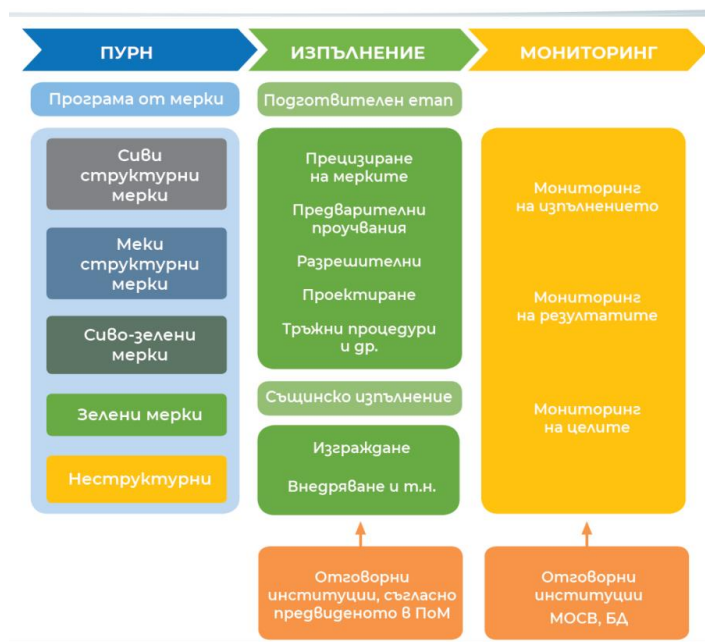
ПУРН

ИЗПЪЛНЕНИЕ

МОНИТОРИНГ

Програма от мерки

Сиви структурни мерки

Меки структурни мерки

Сиво-зелени мерки

Зелени мерки

Неструктурни

Подготвителен етап

Прецизиране на мерките

Предварителни проучвания

Разрешителни

Проектиране

Тръжни процедури и др.

Същинско изпълнение

Изграждане

Внедряване и т.н.

Отговорни институции, съгласно предвиденото в ПоМ

Мониторинг на изпълнението

Мониторинг на резултатите

Мониторинг на целите

Отговорни институции МОСВ, БД